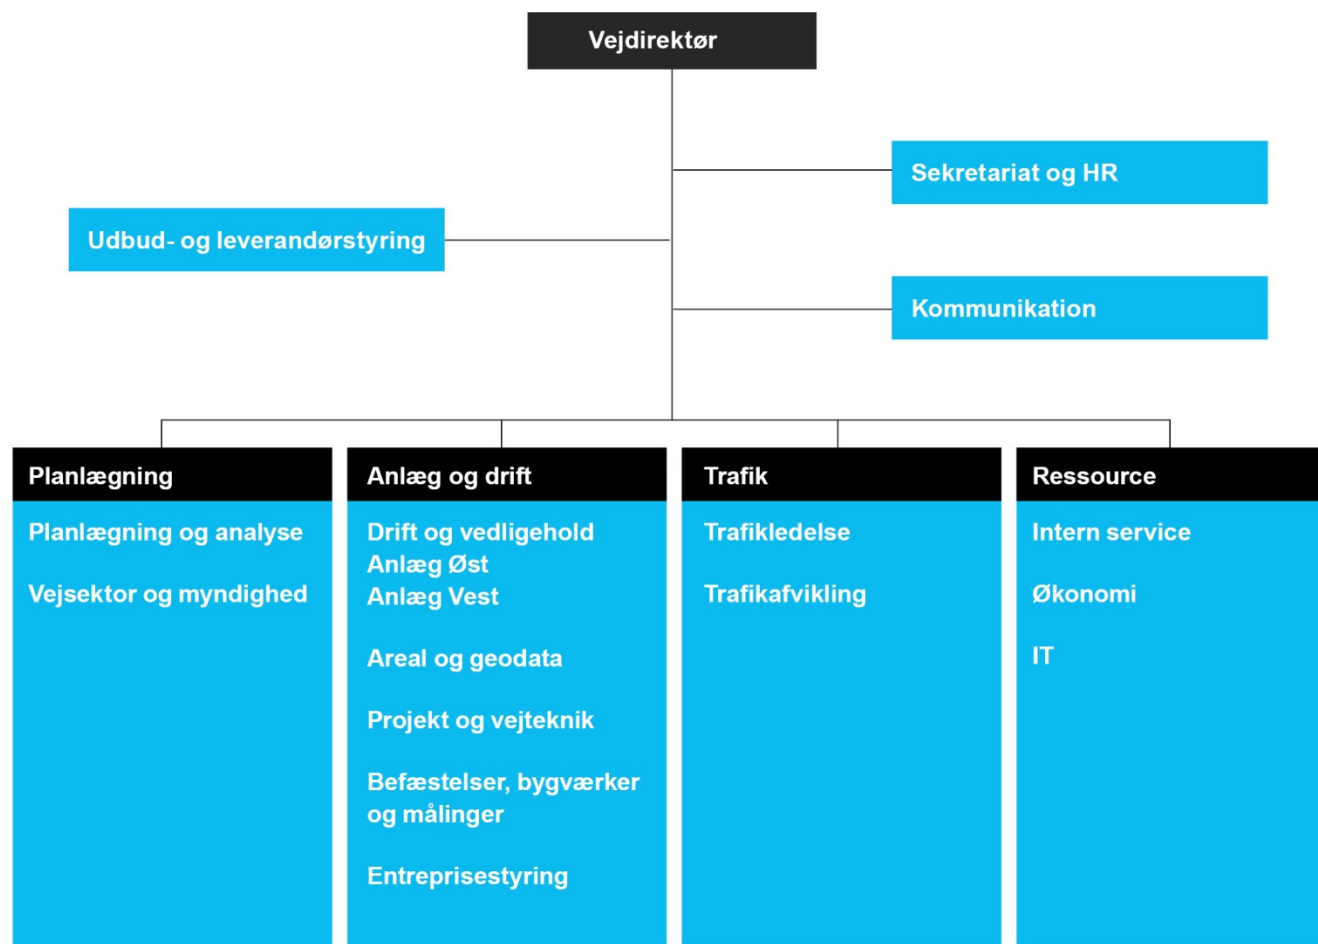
Vejdirektør

Sekretariat og HR

Udbud- og leverandørstyring

Kommunikation

Planlægning

Planlægning og analyse

Vejsektor og myndighed

Anlæg og drift

Drift og vedligehold
Anlæg Øst
Anlæg Vest

Areal og geodata

Projekt og vejteknik

Befæstelser, bygværker og målinger

Entreprisestyring

Trafik

Trafikledelse

Trafikafvikling

Ressource

Intern service

Økonomi

IT